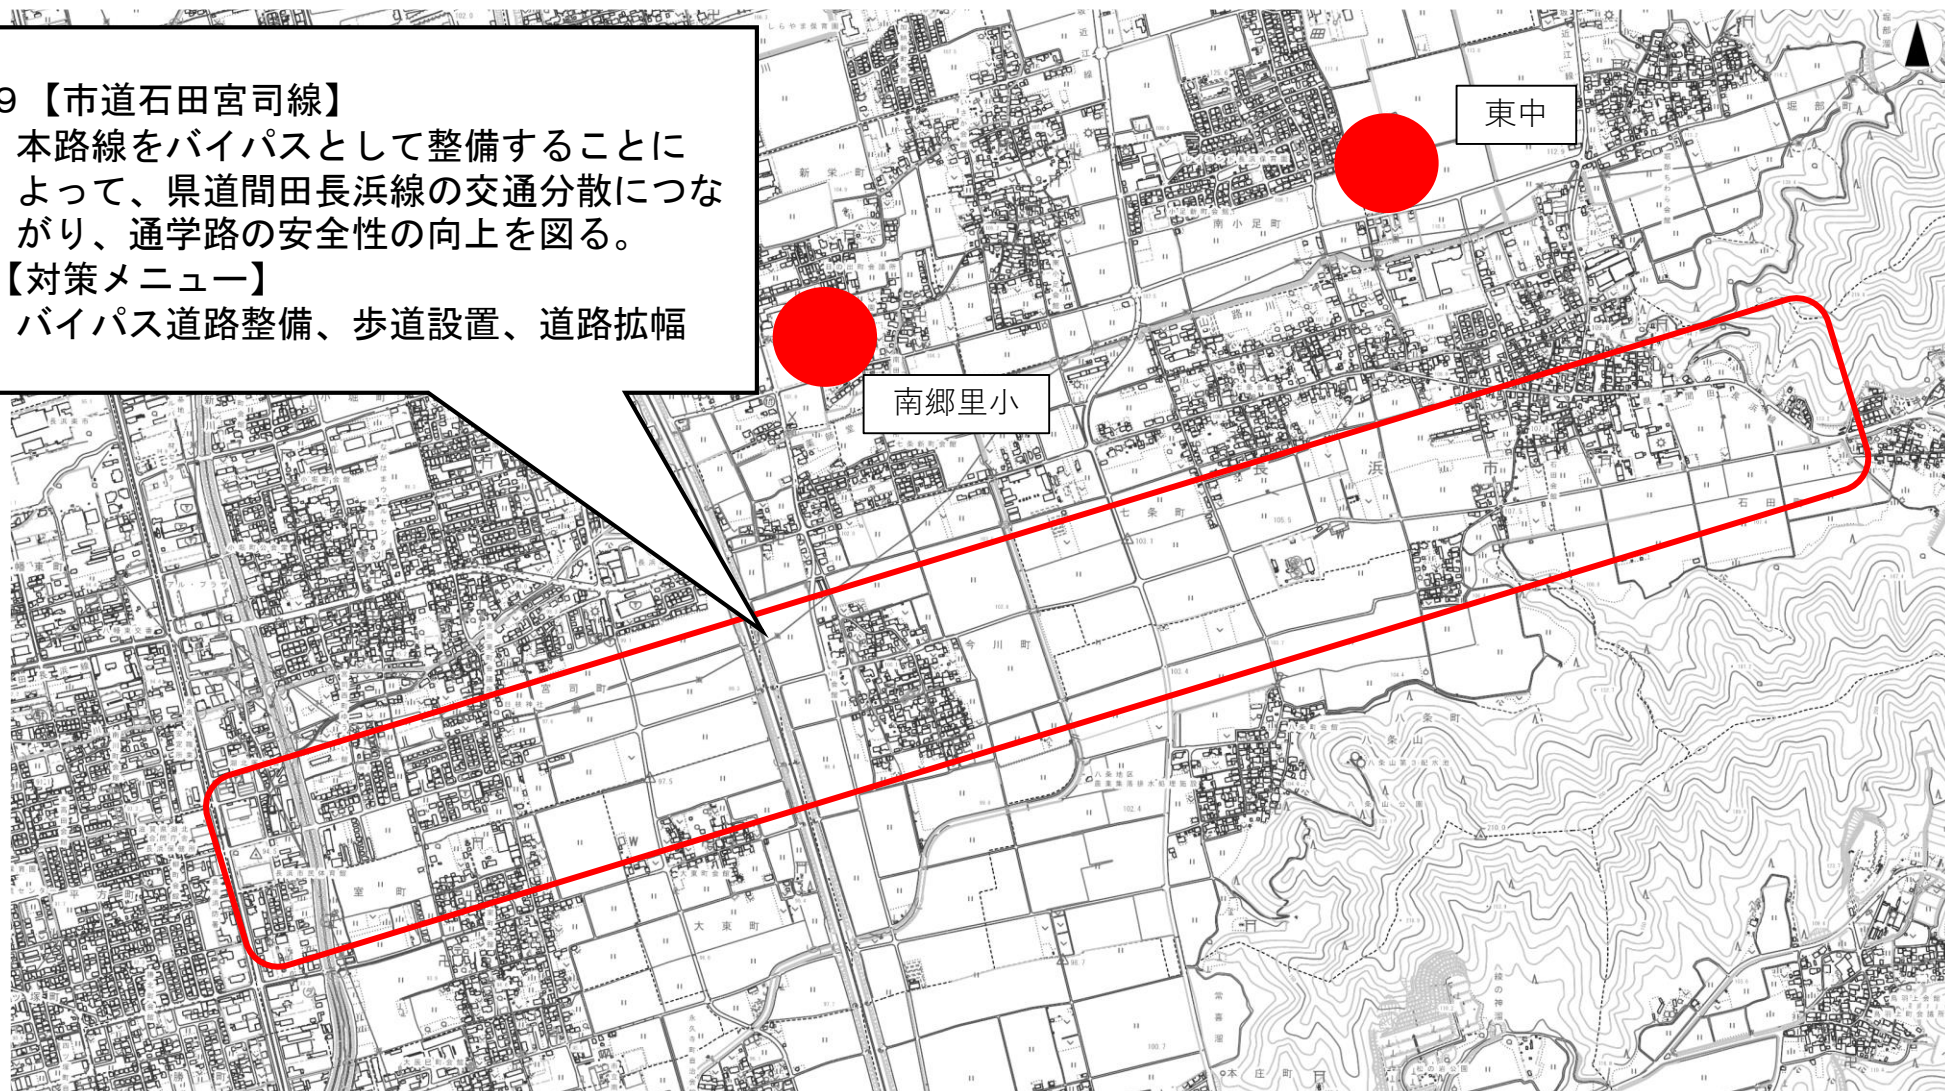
9【市道石田宮司線】
本路線をバイパスとして整備することによって、県道間田長浜線の交通分散につながり、通学路の安全性の向上を図る。
【対策メニュー】
バイパス道路整備、歩道設置、道路拡幅

東中

南郷里小

長浜市

七条町

今川町

宮司町

室町

大東町

石田町

八条山

南小足町

新栄町